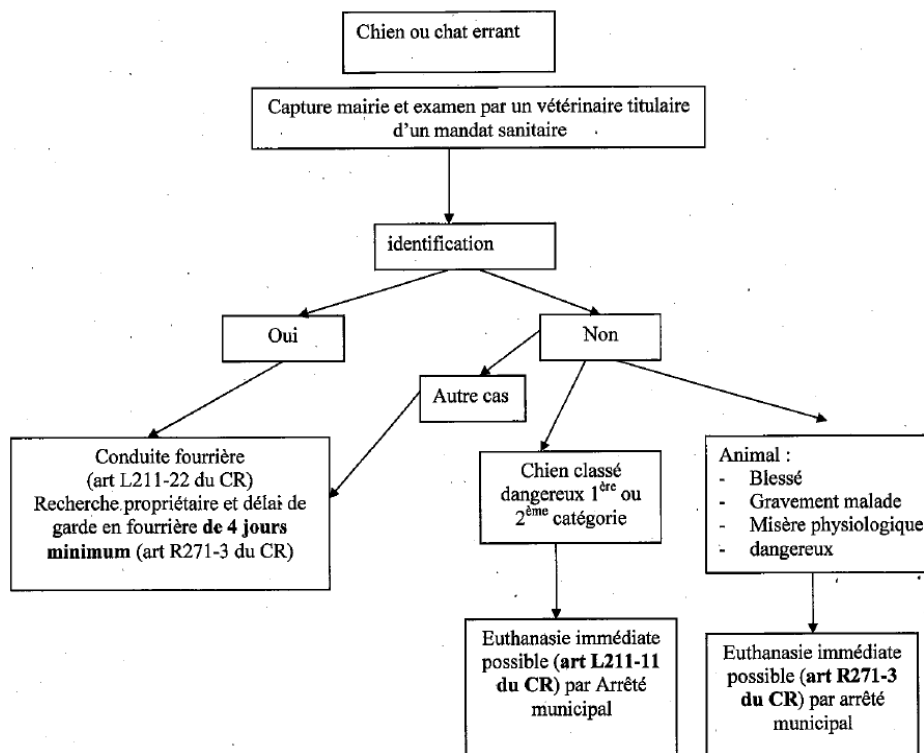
Chien ou chat errant

Capture mairie et examen par un vétérinaire titulaire d'un mandat sanitaire

identification

Oui

Non

Autre cas

Conduite fourrière (art L211-22 du CR) Recherche propriétaire et délai de garde en fourrière **de 4 jours minimum** (art R271-3 du CR)

Chien classé dangereux $1^{ère}$ ou $2^{ème}$ catégorie

Animal :
- Blessé
- Gravement malade
- Misère physiologique
- dangereux

Euthanasie immédiate possible (**art L211-11 du CR**) par Arrêté municipal

Euthanasie immédiate possible (**art R271-3 du CR**) par arrêté municipal